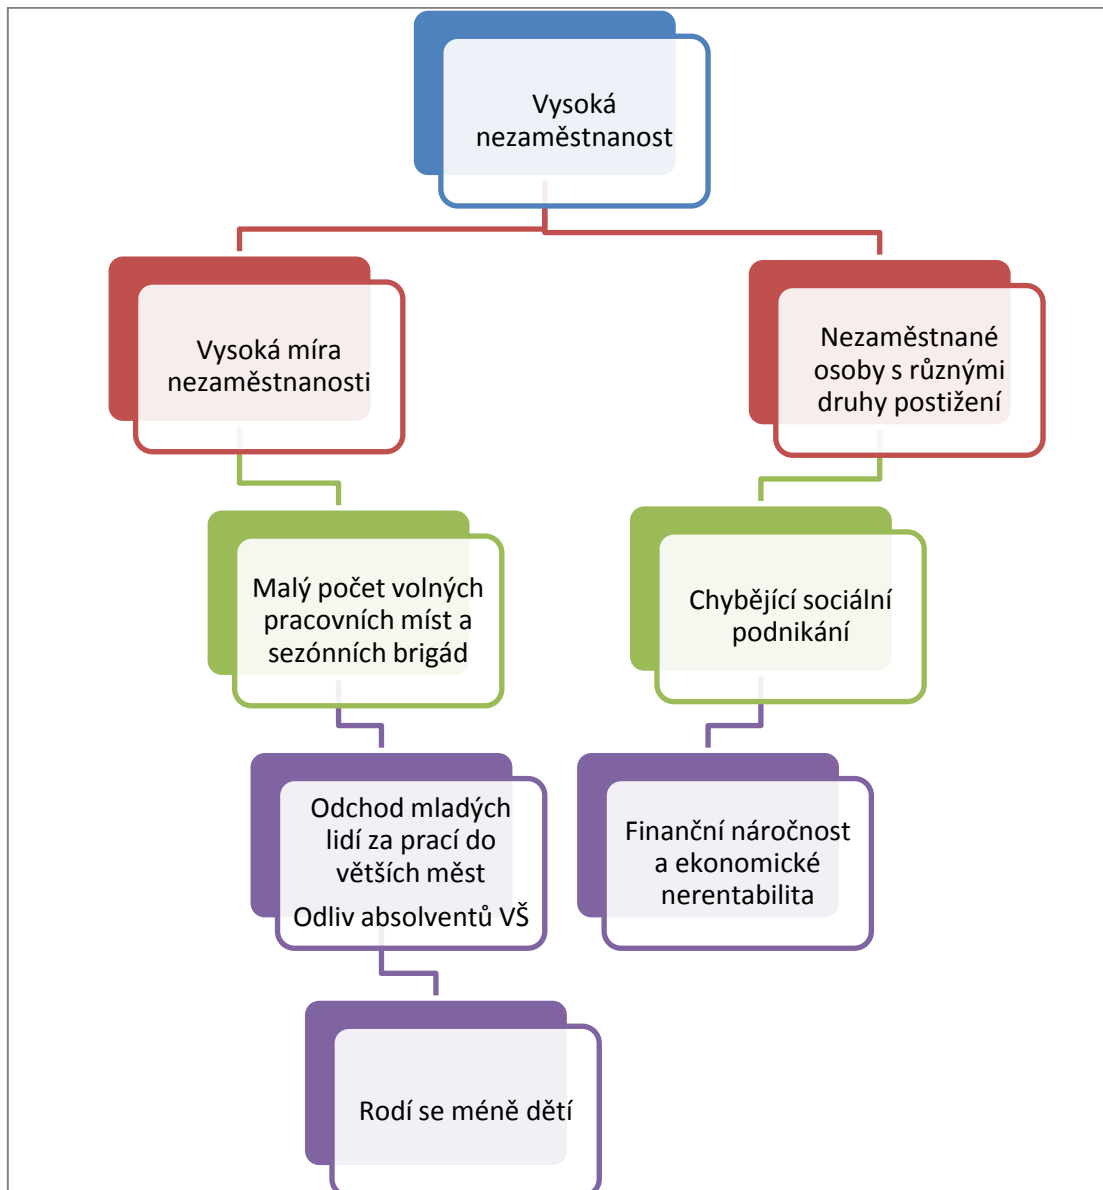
Vysoká nezaměstnanost

Vysoká míra nezaměstnanosti

Nezaměstnané osoby s různými druhy postižení

Malý počet volných pracovních míst a sezónních brigád

Chybějící sociální podnikání

Odchod mladých lidí za prací do větších měst

Odliv absolventů VŠ

Finanční náročnost a ekonomické nerentabilita

Rodí se méně dětí